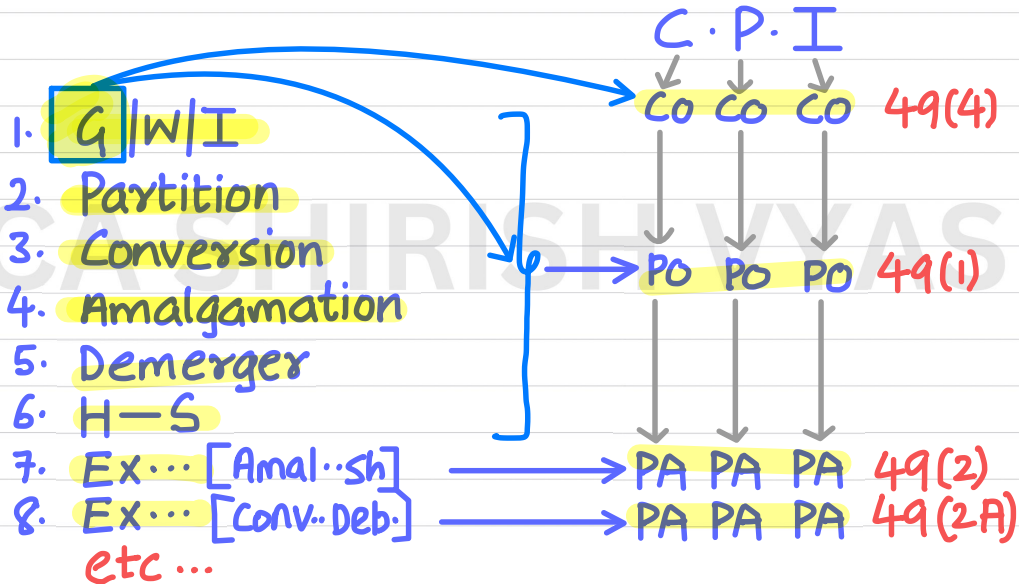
C · P · I

1. G|W|I
2. Partition
3. Conversion
4. Amalgamation
5. Demerger
6. H—S
7. Ex··· [Amal··sh]
8. Ex··· [Conv.. Deb.]
etc ...

CO CO CO 49(4)
PO PO PO 49(1)
PA PA PA 49(2)
PA PA PA 49(2A)

CA SHIRISH VYAS